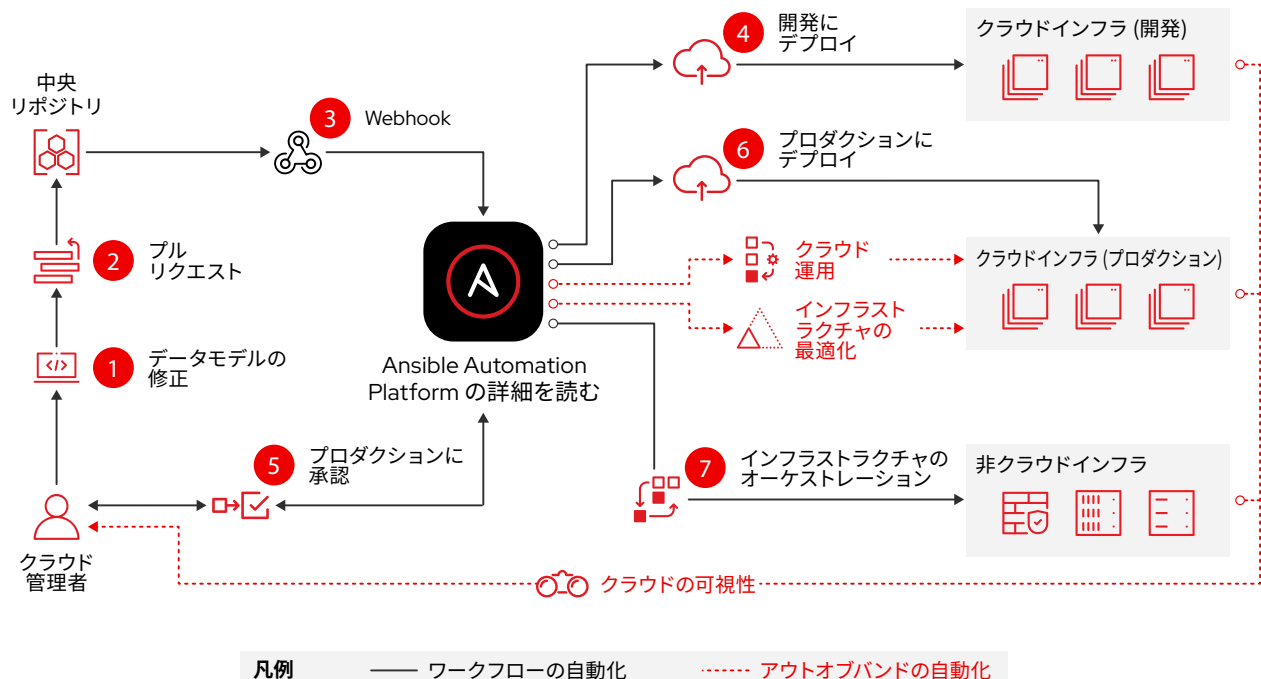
中央
リポジトリ

3 Webhook

4 開発に
デプロイ

クラウドインフラ (開発)

6 プロダクションに
デプロイ

2 プル
リクエスト

クラウド
運用

クラウドインフラ (プロダクション)

インフラスト
ラクチャの
最適化

1 データモデルの
修正

Ansible Automation
Platform の詳細を読む

5 プロダクションに
承認

7 インフラストラクチャの
オーケストレーション

非クラウドインフラ

クラウド
管理者

クラウドの可視性

凡例 ワークフローの自動化 アウトオブバンドの自動化